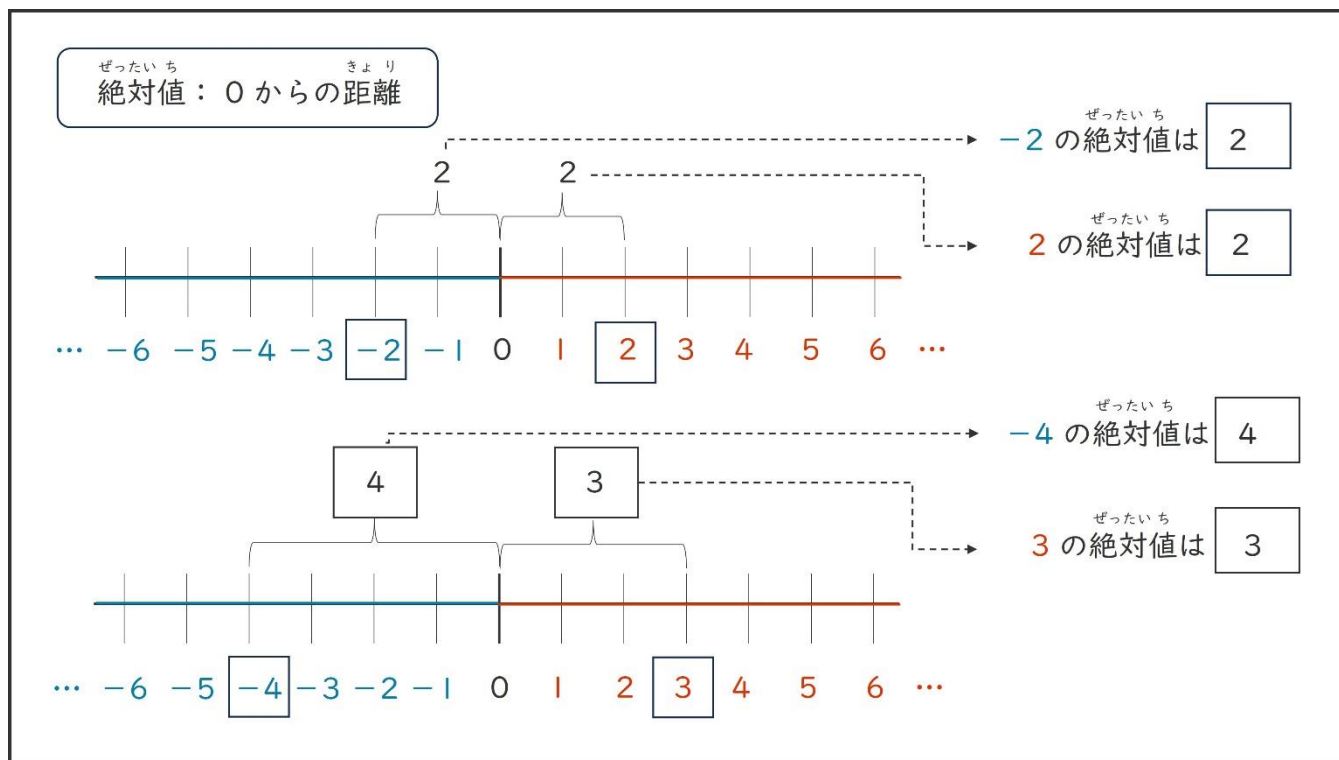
ぜったいち　きょり
絶対値：0からの距離

2　2

ぜったいち
$-2$ の絶対値は 2

ぜったいち
2 の絶対値は 2

… $-6$ $-5$ $-4$ $-3$ $-2$ $-1$ 0 1 2 3 4 5 6 …

4　3

ぜったいち
$-4$ の絶対値は 4

ぜったいち
3 の絶対値は 3

… $-6$ $-5$ $-4$ $-3$ $-2$ $-1$ 0 1 2 3 4 5 6 …